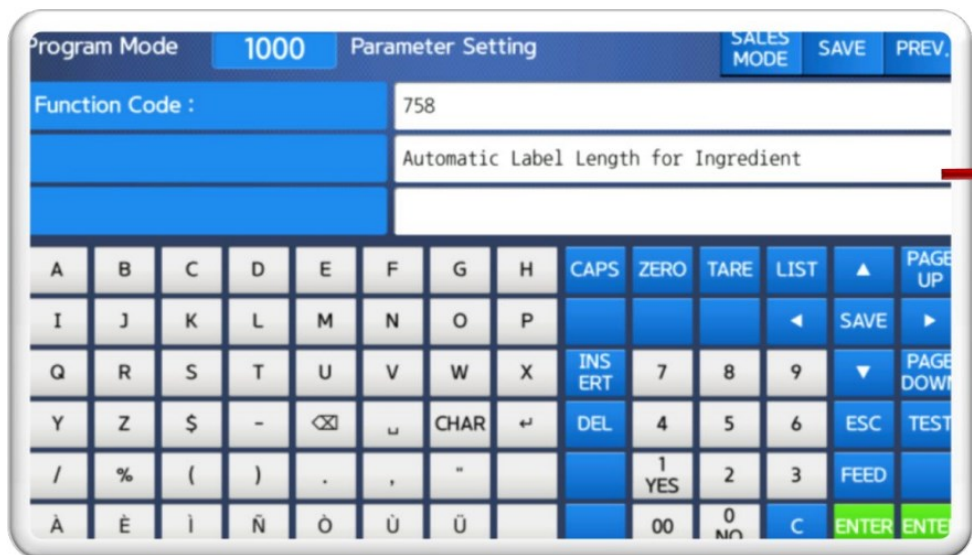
Program Mode 1000 Parameter Setting

SALES MODE SAVE PREV.

Function Code : 758

Automatic Label Length for Ingredient

| A | B | C | D | E | F | G | H | CAPS | ZERO | TARE | LIST | ▲ | PAGE UP |
|---|---|---|---|---|---|---|---|---|---|---|---|---|---|
| I | J | K | L | M | N | O | P | | | | ◄ | SAVE | ► |
| Q | R | S | T | U | V | W | X | INS ERT | 7 | 8 | 9 | ▼ | PAGE DOWN |
| Y | Z | $ | - | ⌫ | ␣ | CHAR | ↵ | DEL | 4 | 5 | 6 | ESC | TEST |
| / | % | ( | ) | . | , | " | | | 1 YES | 2 | 3 | FEED | |
| À | È | Ì | Ñ | Ò | Ù | Ü | | | 00 | 0 NO | C | ENTER | ENTER |